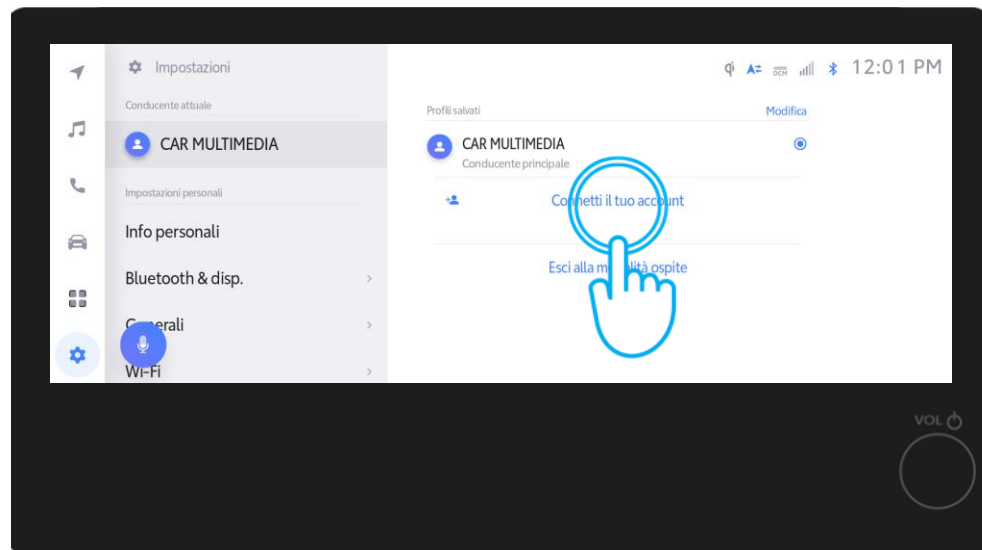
Impostazioni

Conducente attuale

CAR MULTIMEDIA

Impostazioni personali

Info personali

Bluetooth & disp.

G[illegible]erali

Wi-Fi

12:01 PM

Profili salvati

Modifica

CAR MULTIMEDIA

Conducente principale

Co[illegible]etti il tuo acc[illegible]nt

Esci alla m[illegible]lità ospite

VOL